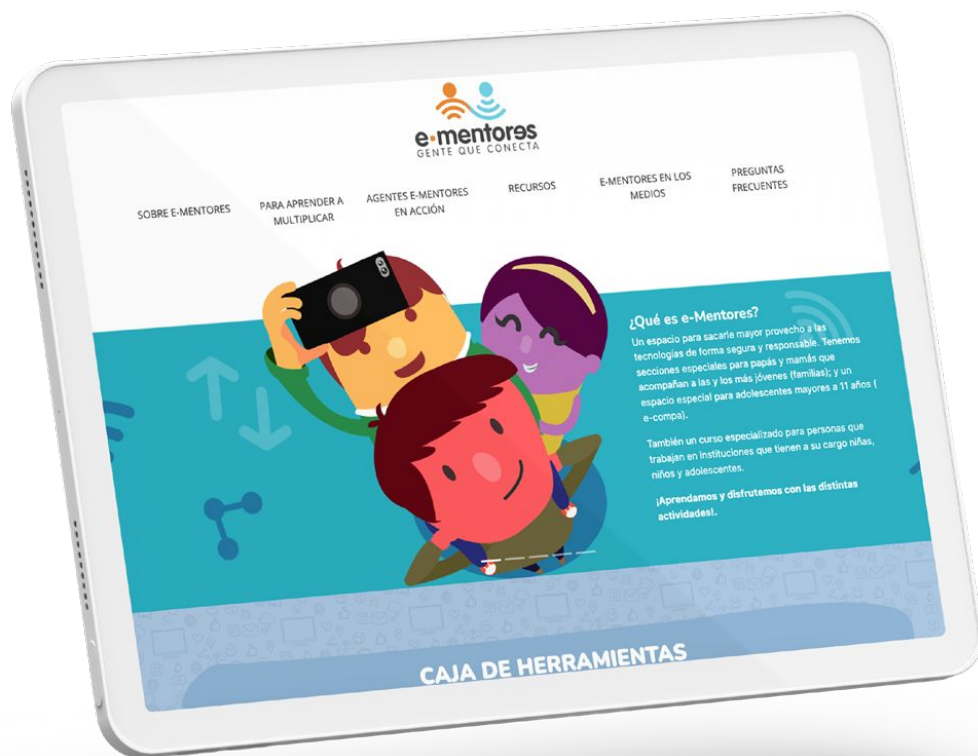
e-mentores
GENTE QUE CONECTA

SOBRE E-MENTORES
PARA APRENDER A MULTIPLICAR
AGENTES E-MENTORES EN ACCIÓN
RECURSOS
E-MENTORES EN LOS MEDIOS
PREGUNTAS FRECUENTES

¿Qué es e-Mentores?

Un espacio para sacarle mayor provecho a las tecnologías de forma segura y responsable. Tenemos secciones especiales para papás y mamás que acompañan a las y los más jóvenes (familias); y un espacio especial para adolescentes mayores a 11 años ( e-compa).

También un curso especializado para personas que trabajan en instituciones que tienen a su cargo niñas, niños y adolescentes.

¡Aprendamos y disfrutemos con las distintas actividades!.

CAJA DE HERRAMIENTAS